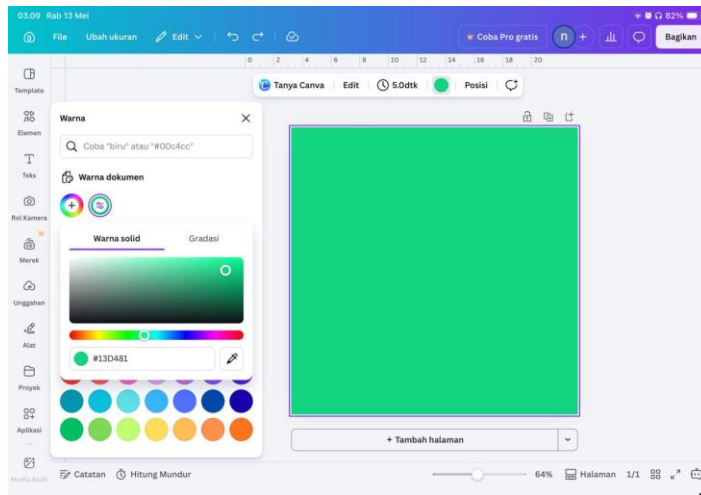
03.09 Rab 13 Mei

82%

File Ubah ukuran Edit

Coba Pro gratis

n

Bagikan

0 2 4 6 8 10 12 14 16 18 20

Template

Elemen

Teks

Rol Kamera

Merek

Unggahan

Alat

Proyek

Aplikasi

Media Kirih

Tanya Canva Edit 5.0dtk Posisi

Warna

Coba "biru" atau "#00c4cc"

Warna dokumen

Warna solid Gradasi

#13D481

+ Tambah halaman

Catatan Hitung Mundur

64% Halaman 1/1